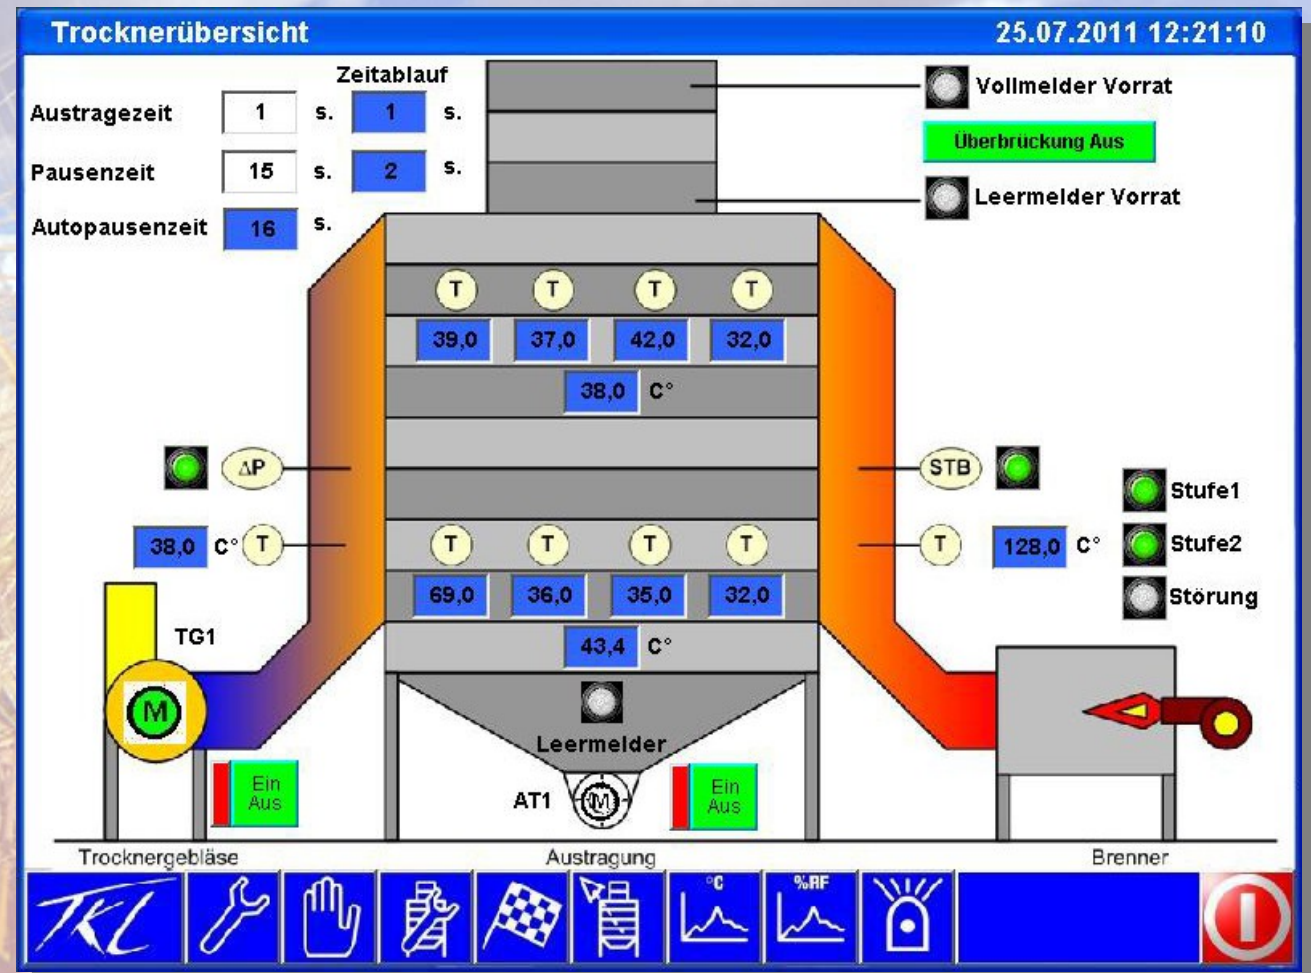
Trocknerübersicht

25.07.2011 12:21:10

Zeitablauf

Austragezeit 1 s. 1 s.

Pausenzeit 15 s. 2 s.

Autopausenzeit 16 s.

Vollmelder Vorrat

Überbrückung Aus

Leermelder Vorrat

T T T T

39,0 37,0 42,0 32,0

38,0 C°

ΔP

STB

Stufe1

Stufe2

Störung

38,0 C° T

T 128,0 C°

T T T T

69,0 36,0 35,0 32,0

43,4 C°

TG1

M

Leermelder

Ein Aus

AT1

M

Ein Aus

Trocknergebläse

Austragung

Brenner

TKL

°C

%RF